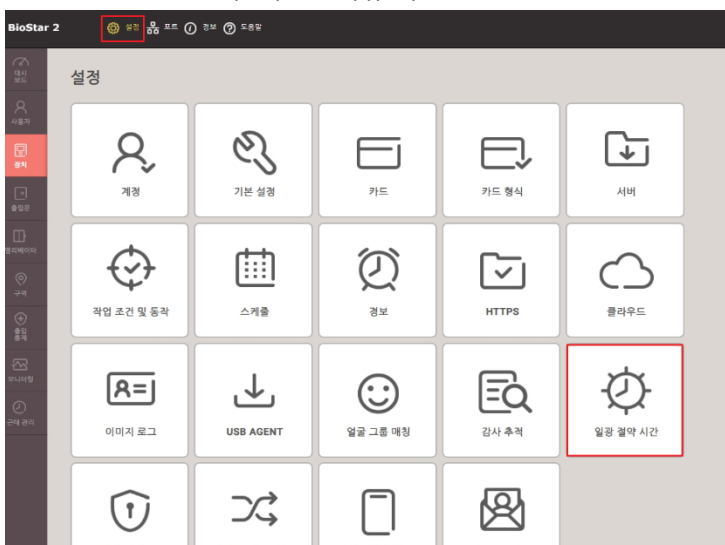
BioStar 2

설정 포트 정보 도움말

대시보드

사용자

장치

출입문

엘리베이터

구역

출입 통제

모니터링

근태 관리

설정

계정

기본 설정

카드

카드 형식

서버

작업 조건 및 동작

스케줄

경보

HTTPS

클라우드

이미지 로그

USB AGENT

얼굴 그룹 매칭

감사 추적

일광 절약 시간